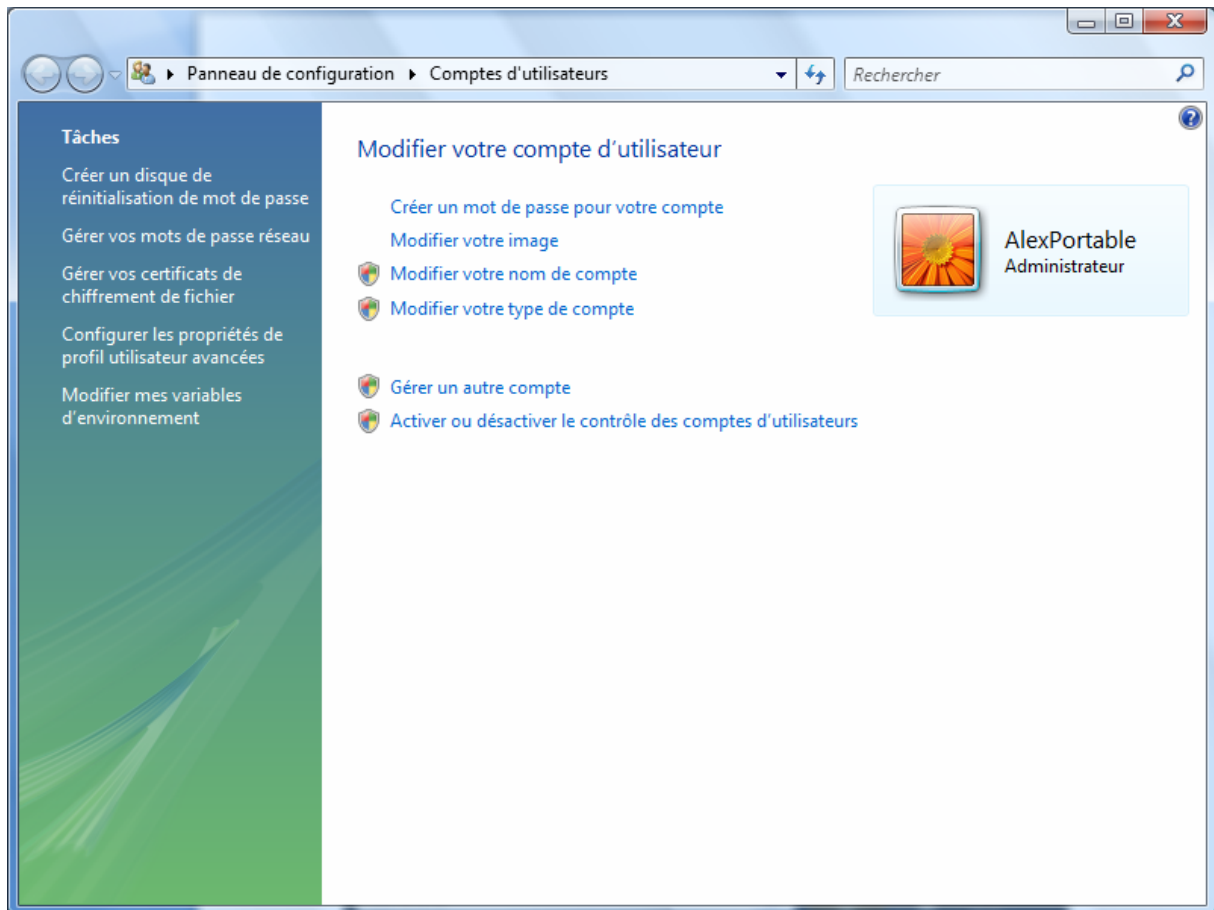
Panneau de configuration ▸ Comptes d'utilisateurs

Rechercher

Tâches

Créer un disque de réinitialisation de mot de passe

Gérer vos mots de passe réseau

Gérer vos certificats de chiffrement de fichier

Configurer les propriétés de profil utilisateur avancées

Modifier mes variables d'environnement

Modifier votre compte d'utilisateur

Créer un mot de passe pour votre compte

Modifier votre image

Modifier votre nom de compte

Modifier votre type de compte

Gérer un autre compte

Activer ou désactiver le contrôle des comptes d'utilisateurs

AlexPortable
Administrateur